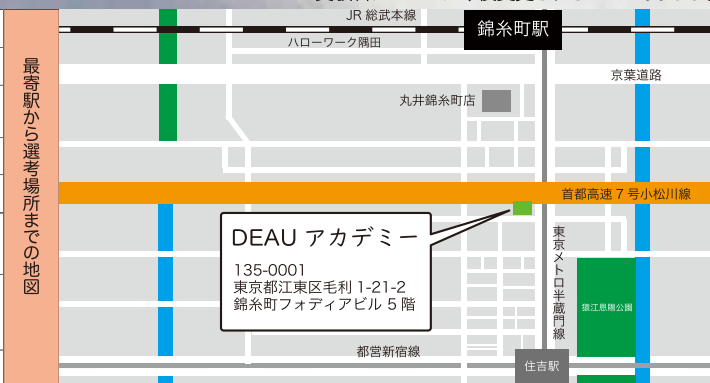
最寄駅から選考場所までの地図

JR 総武本線

錦糸町駅

ハローワーク墨田

京葉道路

丸井錦糸町店

首都高速 7 号小松川線

DEAU アカデミー

135-0001
東京都江東区毛利 1-21-2
錦糸町フォディアビル 5 階

東京メトロ半蔵門線

猿江恩賜公園

都営新宿線

住吉駅